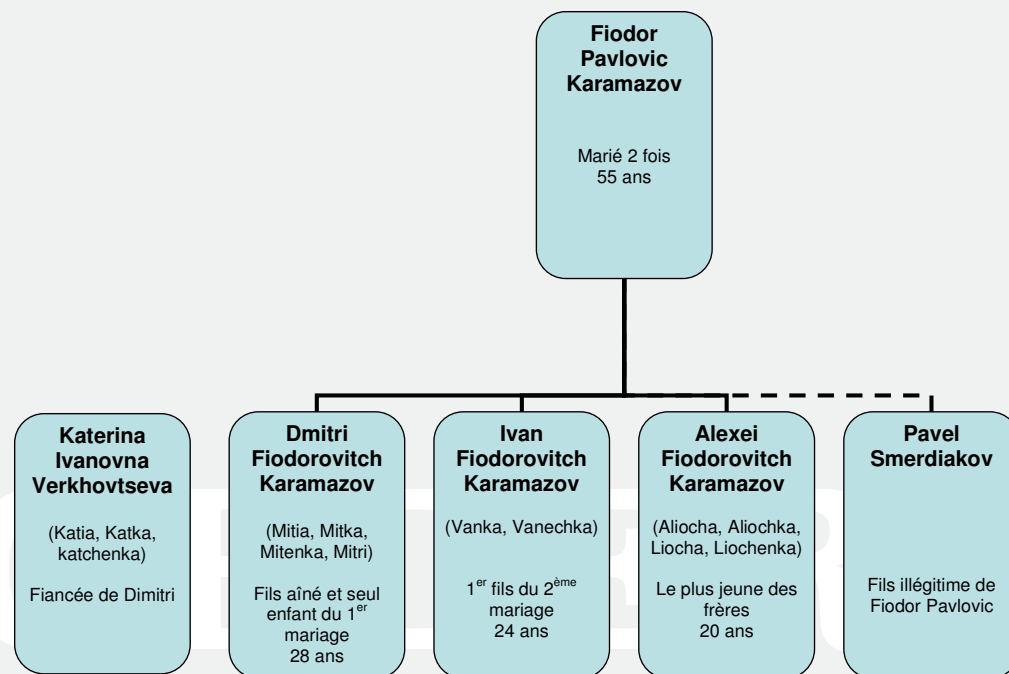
Fiodor Pavlovic Karamazov

Marié 2 fois
55 ans

Katerina Ivanovna Verkhovtseva

(Katia, Katka, katchenka)

Fiancée de Dimitri

Dmitri Fiodorovitch Karamazov

(Mitia, Mitka, Mitenka, Mitri)

Fils aîné et seul enfant du $1^{er}$ mariage
28 ans

Ivan Fiodorovitch Karamazov

(Vanka, Vanechka)

$1^{er}$ fils du $2^{ème}$ mariage
24 ans

Alexei Fiodorovitch Karamazov

(Aliocha, Aliochka, Liocha, Liochenka)

Le plus jeune des frères
20 ans

Pavel Smerdiakov

Fils illégitime de Fiodor Pavlovic